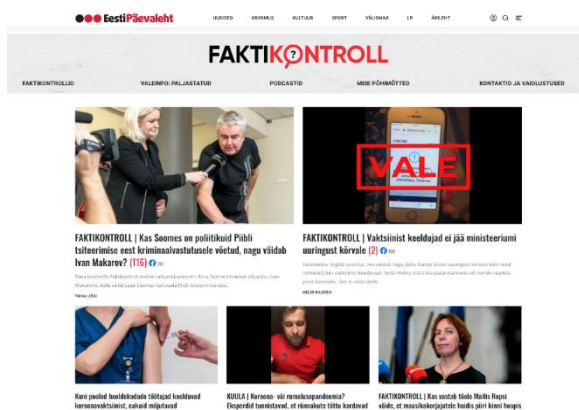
Eesti Päevaleht

UUDISED ARVAMUS KULTUUR SPORT VÄLISMAA LP ÄRILEHT

FAKTIKONTROLL

FAKTIKONTROLLID VALEINFO: PALJASTATUD PODCASTID MEIE PÕHIMÕTTED KONTAKTID JA VASTUTUSED

VALE

FAKTIKONTROLL | Kas Soomes on poliitikuid Piibli tsiteerimise eest kriminaalvastutusele võetud, nagu väidab Ivan Makarov? (116)

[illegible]

FAKTIKONTROLL | Vaktsiinist keeldujad ei jää ministeeriumi uuringust kõrvale (2)

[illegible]

Kuni pooled hooldekodude töötajad keelduvad koroonavaktsiinist, eakaid miljutavad

KUULA | Koroono- või rumalusepandeemia? Ekspordid tunnistavad, et rünnakute tõttu kardavad

FAKTIKONTROLL | Kas vastab tõele Mailis Repsi väide, et maaskkokorjajatele haidis piiri kinni heopis